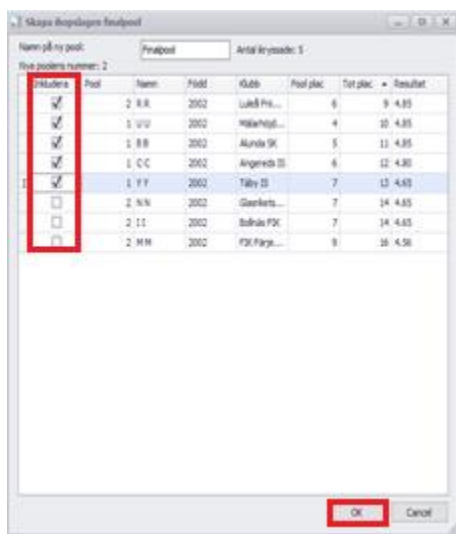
Skapa höjdhopp/stavhopp finalpool

Namn på ny pool: Finalpool Antal inkluderade: 5

Nya poolens nummer: 2

| Inkludera | Pool | Namn | Född | Klubb | Pool plac | Tot plac | Resultat |
|---|---|---|---|---|---|---|---|
| ☑ | 2 | R R | 2002 | Luleå Fri... | 6 | 9 | 4,85 |
| ☑ | 1 | U U | 2002 | Mälarhöjd... | 4 | 10 | 4,85 |
| ☑ | 1 | B B | 2002 | Alunda SK | 5 | 11 | 4,85 |
| ☑ | 1 | C C | 2002 | Angereds IS | 6 | 12 | 4,80 |
| ☑ | 1 | Y Y | 2002 | Täby IS | 7 | 13 | 4,65 |
| ☐ | 2 | N N | 2002 | Glasriket... | 7 | 14 | 4,65 |
| ☐ | 2 | I I | 2002 | Bollnäs FIK | 7 | 14 | 4,65 |
| ☐ | 2 | M M | 2002 | FIK Färja... | 9 | 16 | 4,56 |

OK Cancel